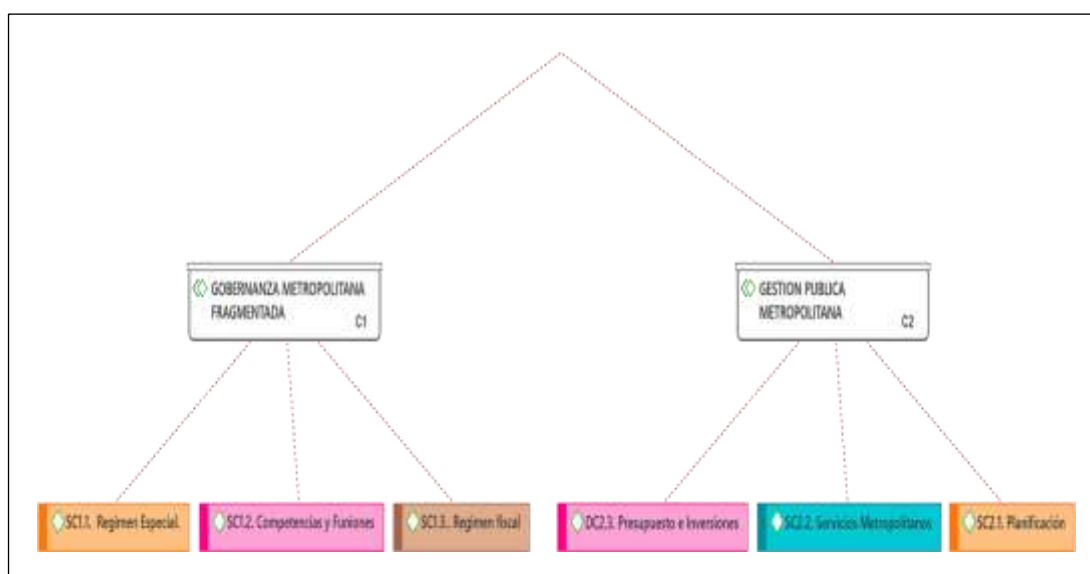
GOBERNANZA METROPOLITANA FRAGMENTADA
C1

GESTION PUBLICA METROPOLITANA
C2

SC1.1. Regimen Especial.

SC1.2. Competencias y Funiones

SC1.3.. Regimen fiscal

DC2.3. Presupuesto e Inversiones

SC2.2. Servicios Metropolitanos

SC2.1. Planificación